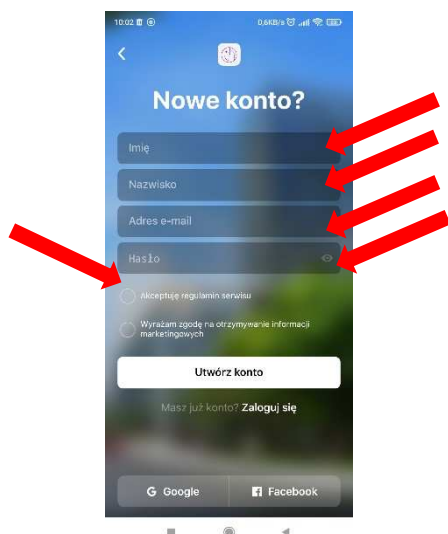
10:02
0,6KB/s

<

Nowe konto?

Imię

Nazwisko

Adres e-mail

Hasło

Akceptuję regulamin serwisu

Wyrażam zgodę na otrzymywanie informacji marketingowych

Utwórz konto

Masz już konto? Zaloguj się

G Google

Facebook